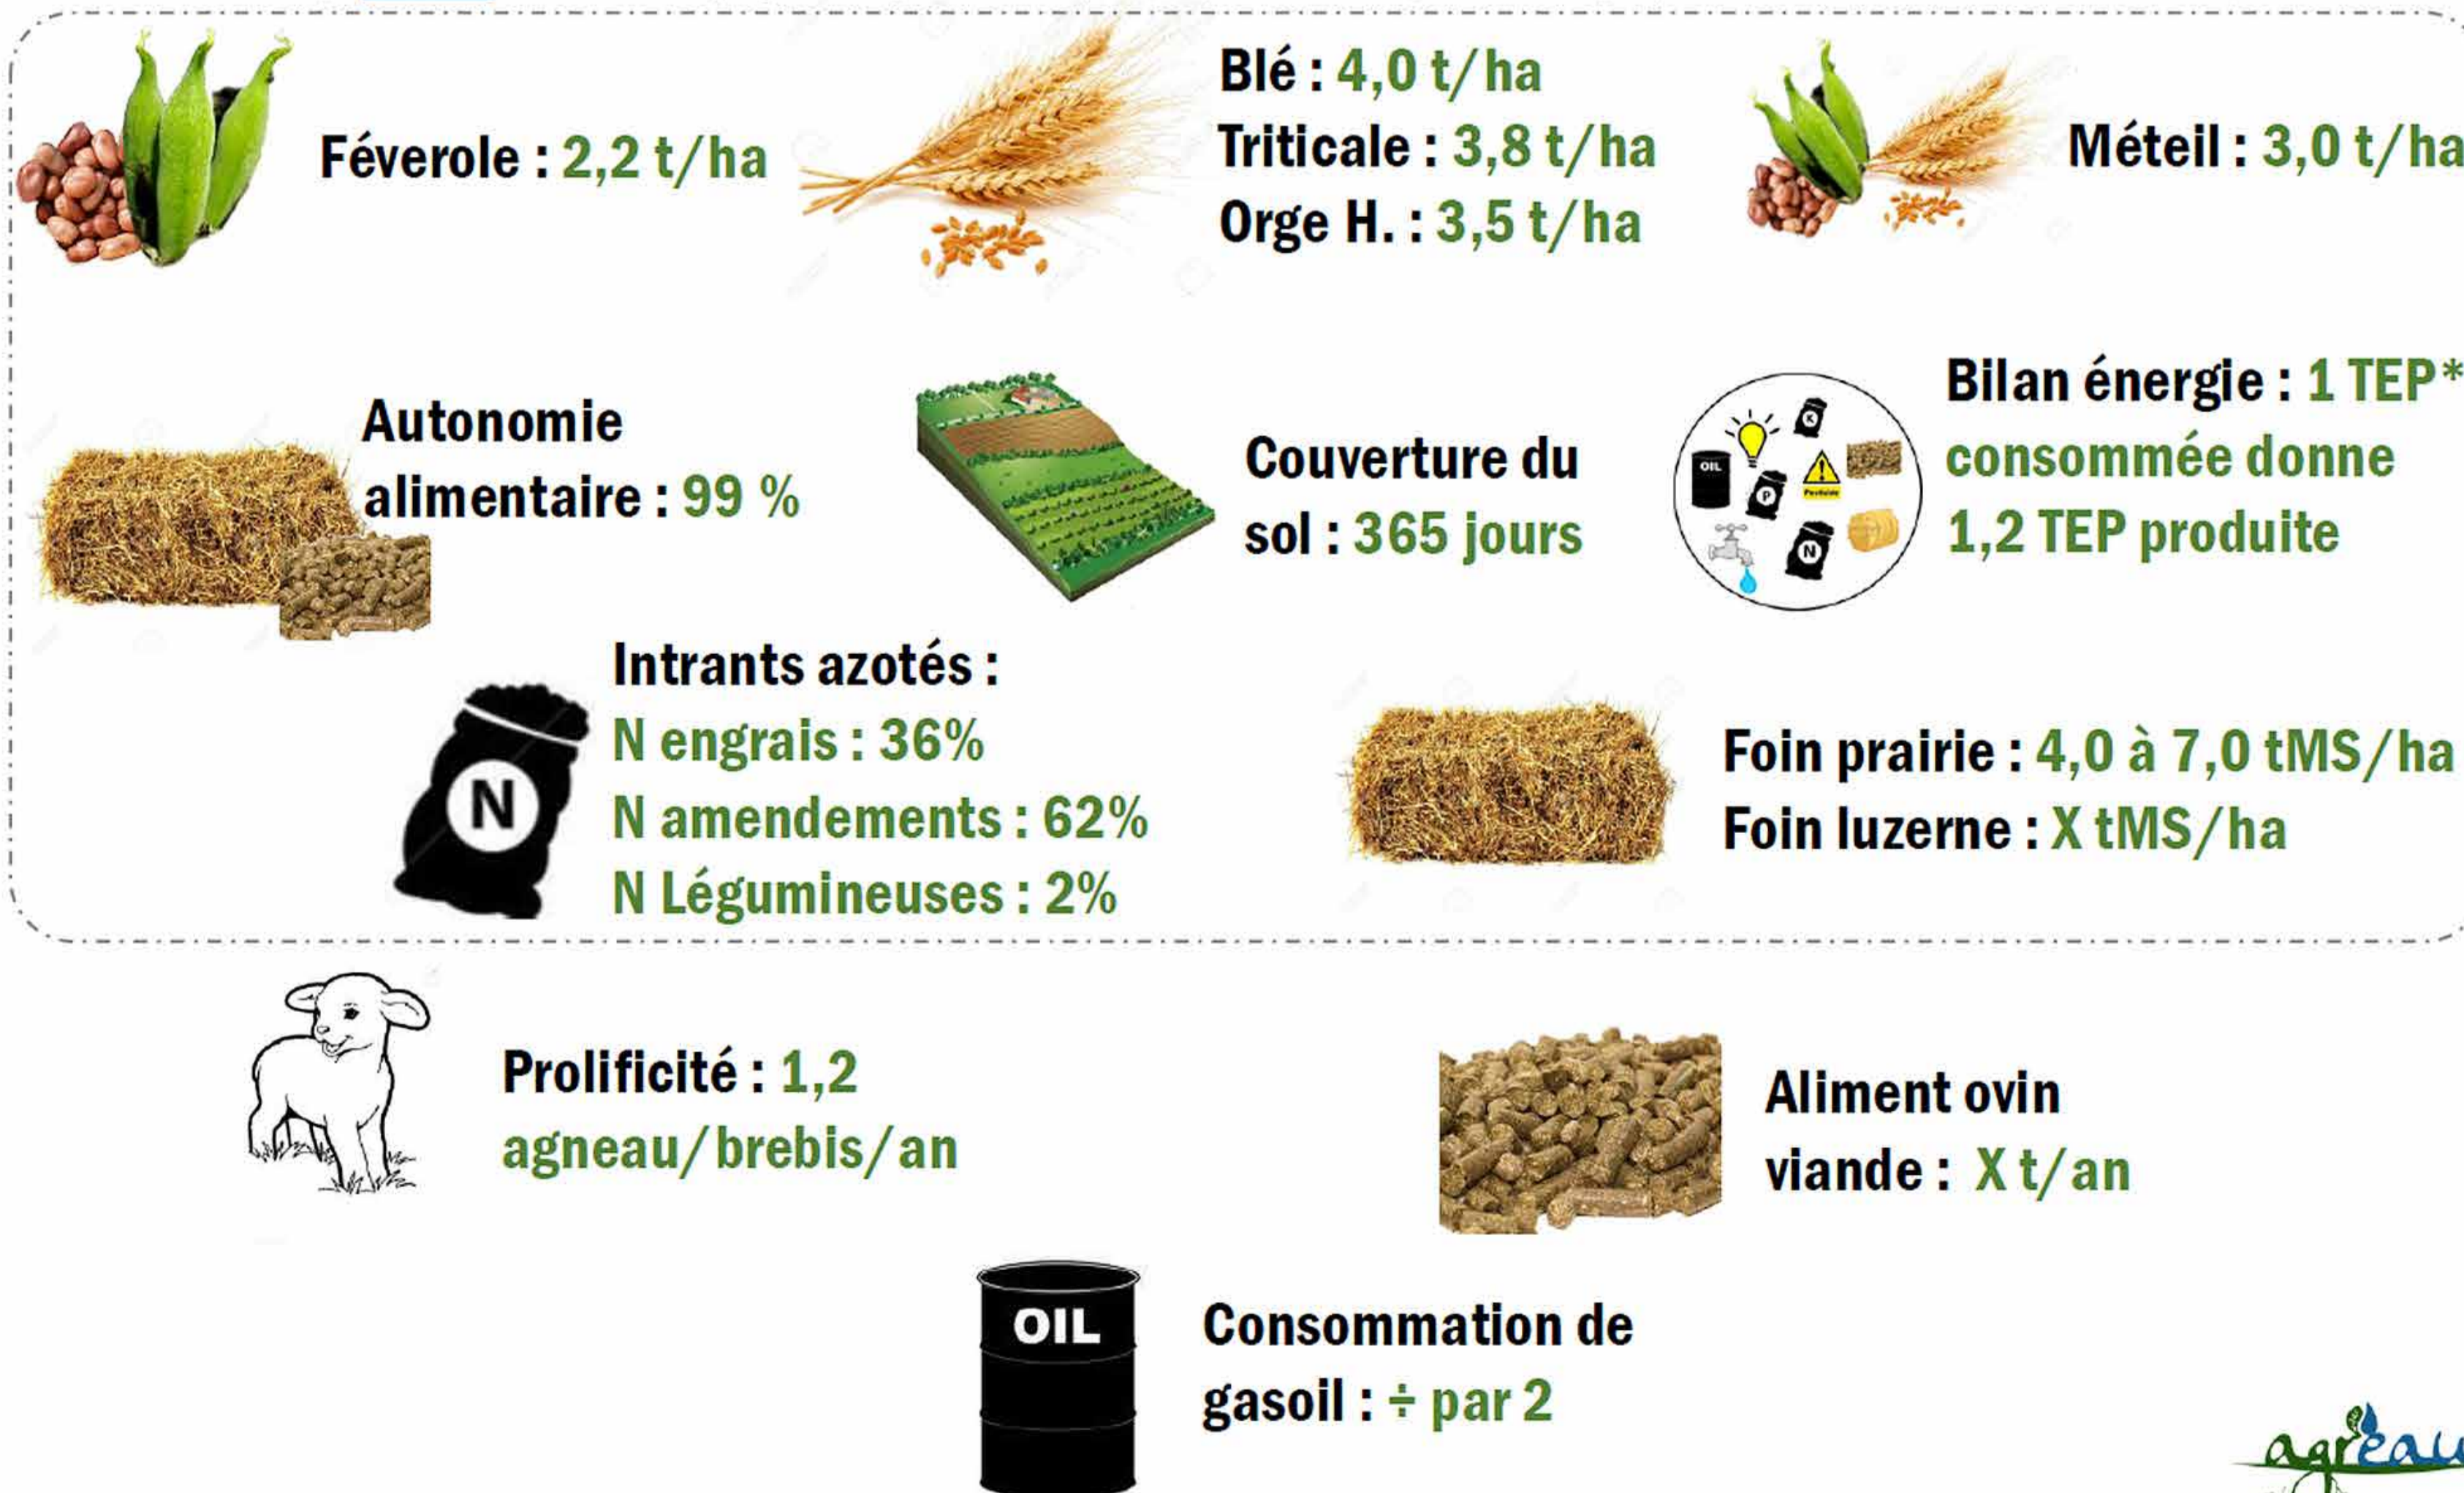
Féverole : 2,2 t/ha

Blé : 4,0 t/ha
Triticale : 3,8 t/ha
Orge H. : 3,5 t/ha

Méteil : 3,0 t/ha

Autonomie alimentaire : 99 %

Couverture du sol : 365 jours

OIL K P N Pesticide

Bilan énergie : 1 TEP* consommée donne 1,2 TEP produite

N

Intrants azotés :
N engrais : 36%
N amendements : 62%
N Légumineuses : 2%

Foin prairie : 4,0 à 7,0 tMS/ha
Foin luzerne : X tMS/ha

Prolificité : 1,2 agneau/brebis/an

Aliment ovin viande : X t/an

OIL

Consommation de gasoil : ÷ par 2

agreau